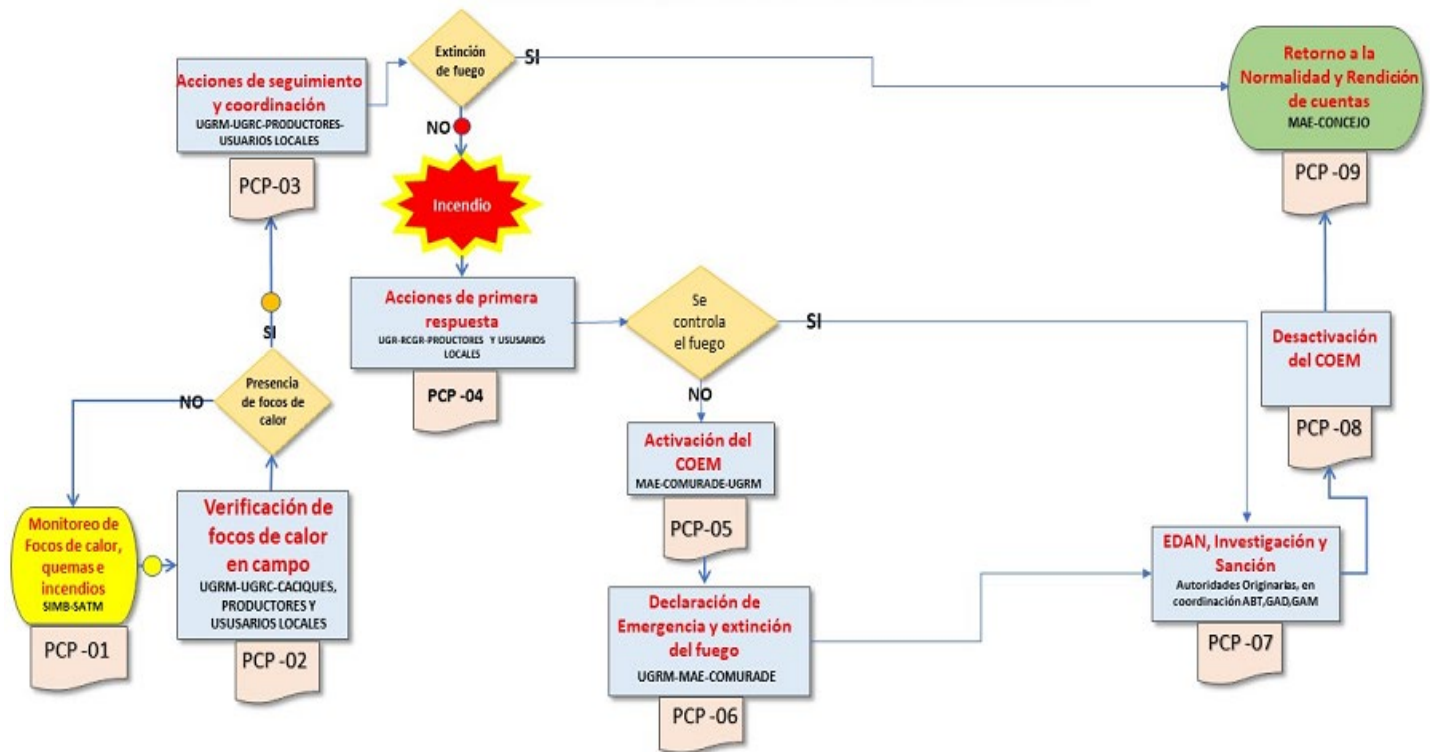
Monitoreo de Focos de calor, quemas e incendios
SIMB-SATM

PCP -01

Verificación de focos de calor en campo
UGRM-UGRC-CACIQUES, PRODUCTORES Y USUSARIOS LOCALES

PCP -02

Presencia de focos de calor

NO

SI

PCP-03

Acciones de seguimiento y coordinación
UGRM-UGRC-PRODUCTORES-USUARIOS LOCALES

Extinción de fuego

SI

NO

Incendio

Acciones de primera respuesta
UGR-RCGR-PROCTORES Y USUSARIOS LOCALES

PCP -04

Se controla el fuego

SI

NO

Activación del COEM
MAE-COMURADE-UGRM

PCP-05

Declaración de Emergencia y extinción del fuego
UGRM-MAE-COMURADE

PCP -06

EDAN, Investigación y Sanción
Autoridades Originarias, en coordinación ABT,GAD,GAM

PCP -07

Desactivación del COEM

PCP -08

Retorno a la Normalidad y Rendición de cuentas
MAE-CONCEJO

PCP -09